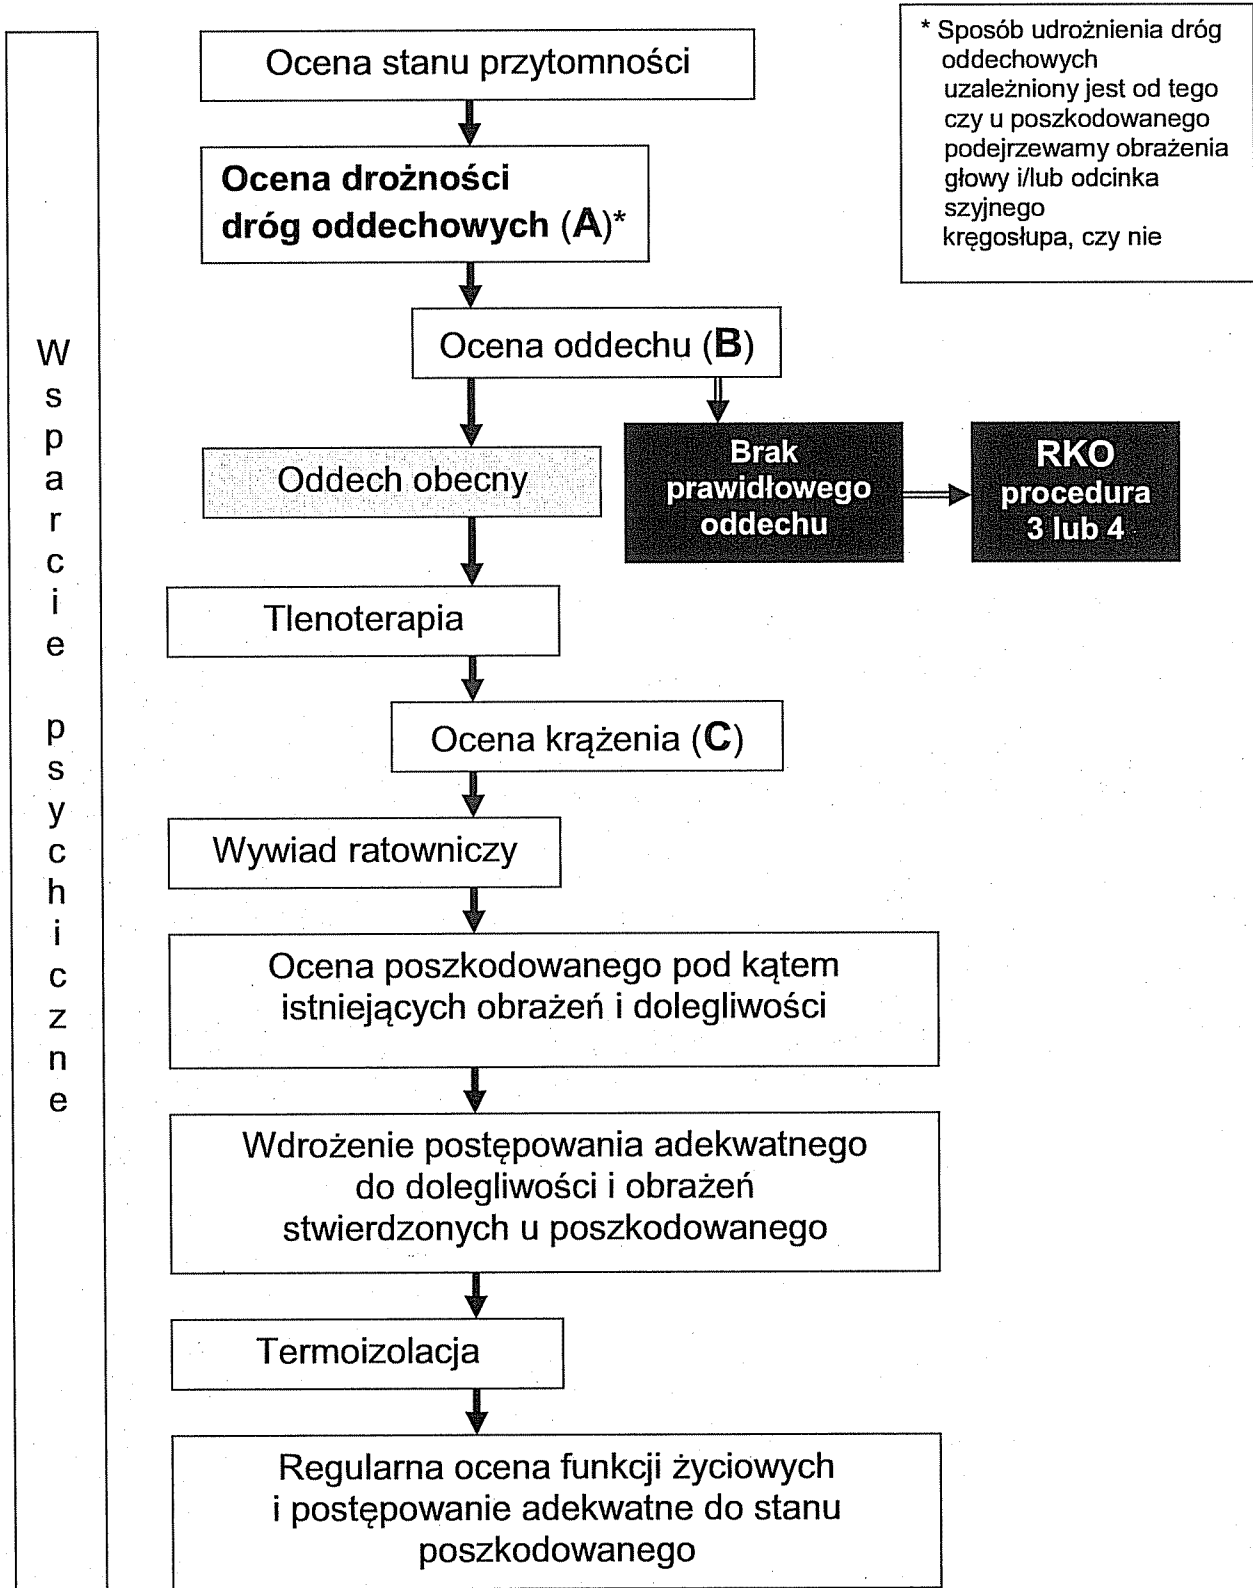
W
s
p
a
r
c
i
e

p
s
y
c
h
i
c
z
n
e

Ocena stanu przytomności

Ocena drożności dróg oddechowych (A)*

Ocena oddechu (B)

Oddech obecny

Brak prawidłowego oddechu

RKO procedura 3 lub 4

Tlenoterapia

Ocena krążenia (C)

Wywiad ratowniczy

Ocena poszkodowanego pod kątem istniejących obrażeń i dolegliwości

Wdrożenie postępowania adekwatnego do dolegliwości i obrażeń stwierdzonych u poszkodowanego

Termoizolacja

Regularna ocena funkcji życiowych i postępowanie adekwatne do stanu poszkodowanego

* Sposób udrożnienia dróg oddechowych uzależniony jest od tego czy u poszkodowanego podejrzewamy obrażenia głowy i/lub odcinka szyjnego kręgosłupa, czy nie